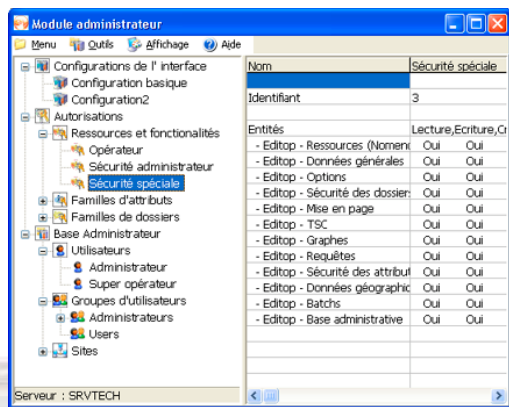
Module administrateur

Menu Outils Affichage Aide

Configurations de l' interface
Configuration basique
Configuration2
Autorisations
Ressources et fonctionalités
Opérateur
Sécurité administrateur
Sécurité spéciale
Familles d'attributs
Familles de dossiers
Base Administrateur
Utilisateurs
Administrateur
Super opérateur
Groupes d'utilisateurs
Administrateurs
Users
Sites

| Nom | Sécurité spéciale | |
|---|---|---|
| | | |
| Identifiant | 3 | |
| | | |
| Entités | Lecture,Ecriture,Cr | |
| - Editop - Ressources (Nomenc | Oui | Oui |
| - Editop - Données générales | Oui | Oui |
| - Editop - Options | Oui | Oui |
| - Editop - Sécurité des dossier | Oui | Oui |
| - Editop - Mise en page | Oui | Oui |
| - Editop - TSC | Oui | Oui |
| - Editop - Graphes | Oui | Oui |
| - Editop - Requêtes | Oui | Oui |
| - Editop - Sécurité des attribut | Oui | Oui |
| - Editop - Données géographic | Oui | Oui |
| - Editop - Batchs | Oui | Oui |
| - Editop - Base administrative | Oui | Oui |

Serveur : SRVTECH